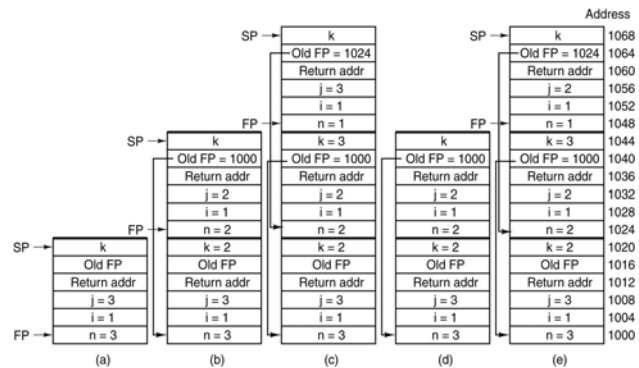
Address

SP → k
Old FP
Return addr
j = 3
i = 1
FP → n = 3

(a)

SP → k
Old FP = 1000
Return addr
j = 2
i = 1
FP → n = 2
k = 2
Old FP
Return addr
j = 3
i = 1
n = 3

(b)

SP → k
Old FP = 1024
Return addr
j = 3
i = 1
FP → n = 1
k = 3
Old FP = 1000
Return addr
j = 2
i = 1
n = 2
k = 2
Old FP
Return addr
j = 3
i = 1
n = 3

(c)

k
Old FP = 1000
Return addr
j = 2
i = 1
n = 2
k = 2
Old FP
Return addr
j = 3
i = 1
n = 3

(d)

SP → k
Old FP = 1024
Return addr
j = 2
i = 1
FP → n = 1
k = 3
Old FP = 1000
Return addr
j = 2
i = 1
n = 2
k = 2
Old FP
Return addr
j = 3
i = 1
n = 3

(e)

1068
1064
1060
1056
1052
1048
1044
1040
1036
1032
1028
1024
1020
1016
1012
1008
1004
1000